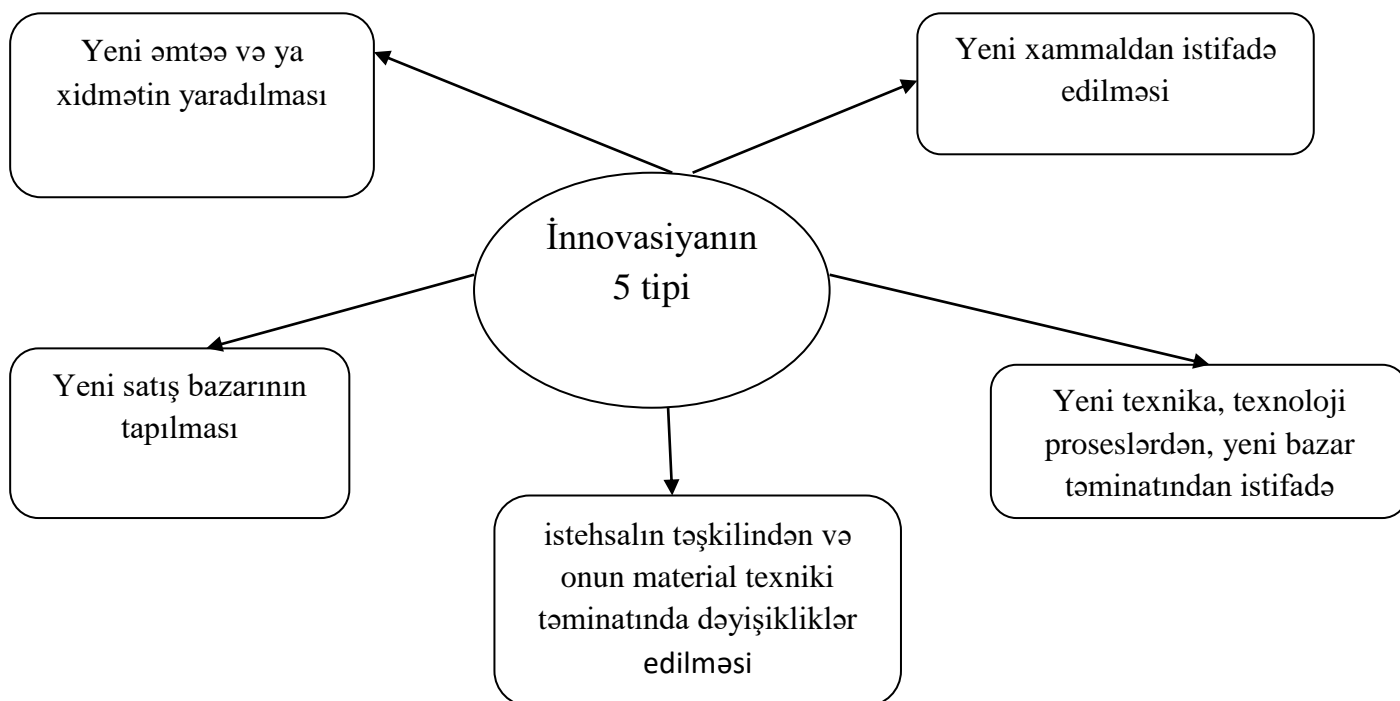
Yeni əmtəə və ya xidmətin yaradılması

Yeni xammaldan istifadə edilməsi

İnnovasiyanın 5 tipi

Yeni satış bazarının tapılması

Yeni texnika, texnoloji proseslərdən, yeni bazar təminatından istifadə

istehsalın təşkilindən və onun material texniki təminatında dəyişikliklər edilməsi